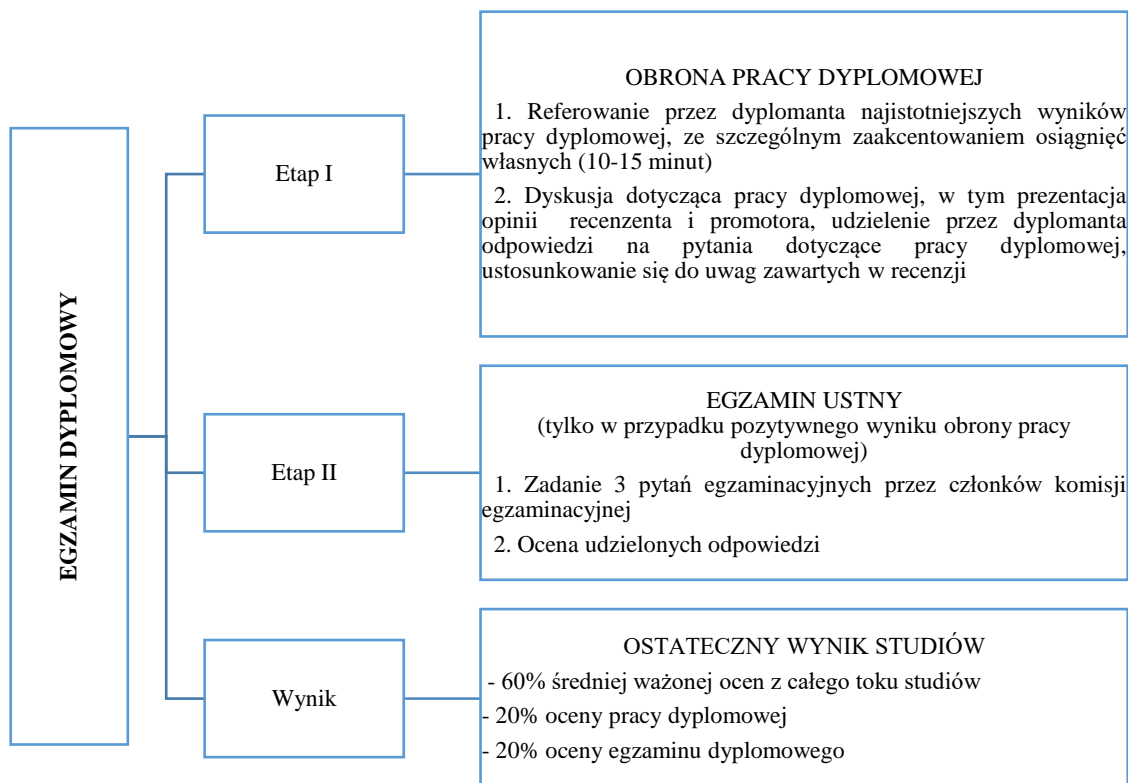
EGZAMIN DYPLOMOWY

Etap I

OBRONA PRACY DYPLOMOWEJ

1. Referowanie przez dyplomanta najistotniejszych wyników pracy dyplomowej, ze szczególnym zaakcentowaniem osiągnięć własnych (10-15 minut)

2. Dyskusja dotycząca pracy dyplomowej, w tym prezentacja opinii recenzenta i promotora, udzielenie przez dyplomanta odpowiedzi na pytania dotyczące pracy dyplomowej, ustosunkowanie się do uwag zawartych w recenzji

Etap II

EGZAMIN USTNY
(tylko w przypadku pozytywnego wyniku obrony pracy dyplomowej)

1. Zadanie 3 pytań egzaminacyjnych przez członków komisji egzaminacyjnej

2. Ocena udzielonych odpowiedzi

Wynik

OSTATECZNY WYNIK STUDIÓW

- 60% średniej ważonej ocen z całego toku studiów

- 20% oceny pracy dyplomowej

- 20% oceny egzaminu dyplomowego